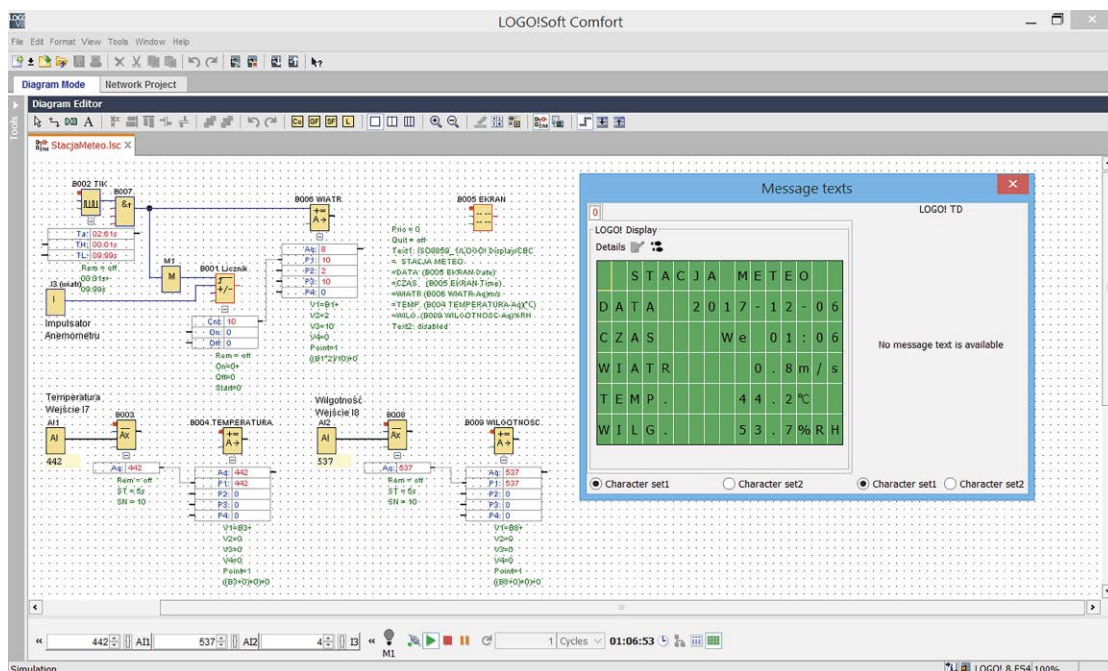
LOGO!Soft Comfort

File Edit Format View Tools Window Help

Diagram Mode Network Project

Diagram Editor

StacjaMeteo.lsc

B002 TIK
B007
&
Ta: 02:61s
TH: 00:01s
TL: 00:99s
Rem = off
00:01s+
00:99s
I3 (wiatr)
I
M1
M
B001 Licznik
Impulsator Anemometru
Cnt: 10
On: 0
Off: 0
Rem = off
On=0+
Off=0
Start=0

B006 WIATR
Aq: 8
P1: 10
P2: 2
P3: 10
P4: 0
V1=B1+
V2=2
V3=10
V4=0
Point=1
((B1*2)/10)+0

Prio = 0
Quit = off
Text1: ISO8859_1(LOGO! Display)CBC
= STACJA METEO
=DATA (B005 EKRAN-Date)
=CZAS (B005 EKRAN-Time)
=WIATR (B006 WIATR-Aq)m/s
=TEMP. (B004 TEMPERATURA-Aq)°C)
=WILG. (B009 WILGOTNOSC-Aq)%RH
Text2: disabled

B005 EKRAN

Temperatura Wejście I7
AI1
AI
442
B003
Ax
Aq: 442
Rem = off
ST = 5s
SN = 10

B004 TEMPERATURA
Aq: 442
P1: 442
P2: 0
P3: 0
P4: 0
V1=B3+
V2=0
V3=0
V4=0
Point=1
((B3+0)/0)+0

Wilgotność Wejście I8
AI2
AI
537
B008
Ax
Aq: 537
Rem = off
ST = 5s
SN = 10

B009 WILGOTNOSC
Aq: 537
P1: 537
P2: 0
P3: 0
P4: 0
V1=B8+
V2=0
V3=0
V4=0
Point=1
((B8+0)/0)+0

Message texts
0
LOGO! TD
LOGO! Display
Details

| | | S | T | A | C | J | A | | M | E | T | E | O | | |
|---|---|---|---|---|---|---|---|---|---|---|---|---|---|---|---|
| D | A | T | A | | | 2 | 0 | 1 | 7 | - | 1 | 2 | - | 0 | 6 |
| C | Z | A | S | | | | | W | e | | 0 | 1 | : | 0 | 6 |
| W | I | A | T | R | | | | | | 0 | . | 8 | m | / | s |
| T | E | M | P | . | | | | | 4 | 4 | . | 2 | ℃ | | |
| W | I | L | G | . | | | | | 5 | 3 | . | 7 | % | R | H |

No message text is available

Character set1 Character set2 Character set1 Character set2

442 AI1 537 AI2 4 I3 M1 1 Cycles 01:06:53

Simulation LOGO! 8.FS4 100%